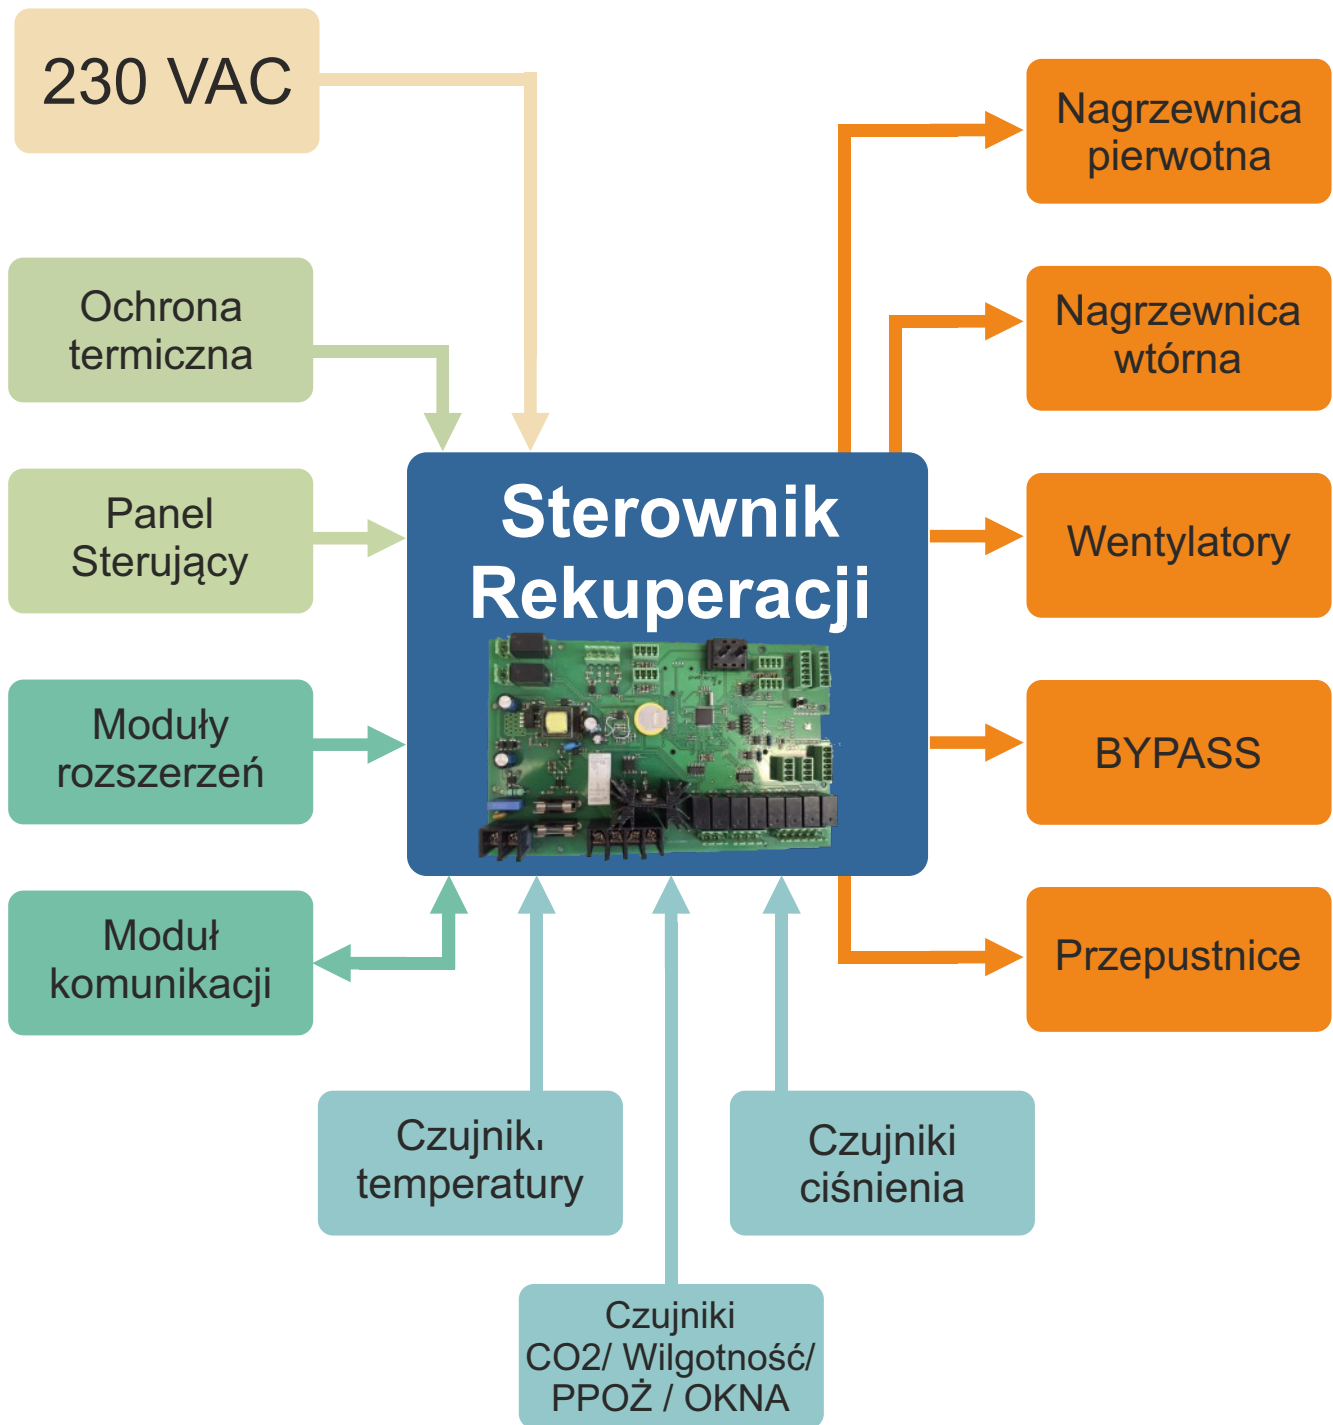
230 VAC

Ochrona termiczna

Panel Sterujący

Moduły rozszerzeń

Moduł komunikacji

Sterownik Rekuperacji

Nagrzewnica pierwotna

Nagrzewnica wtórna

Wentylatory

BYPASS

Przepustnice

Czujniki temperatury

Czujniki ciśnienia

Czujniki CO2/ Wilgotność/ PPOŻ / OKNA